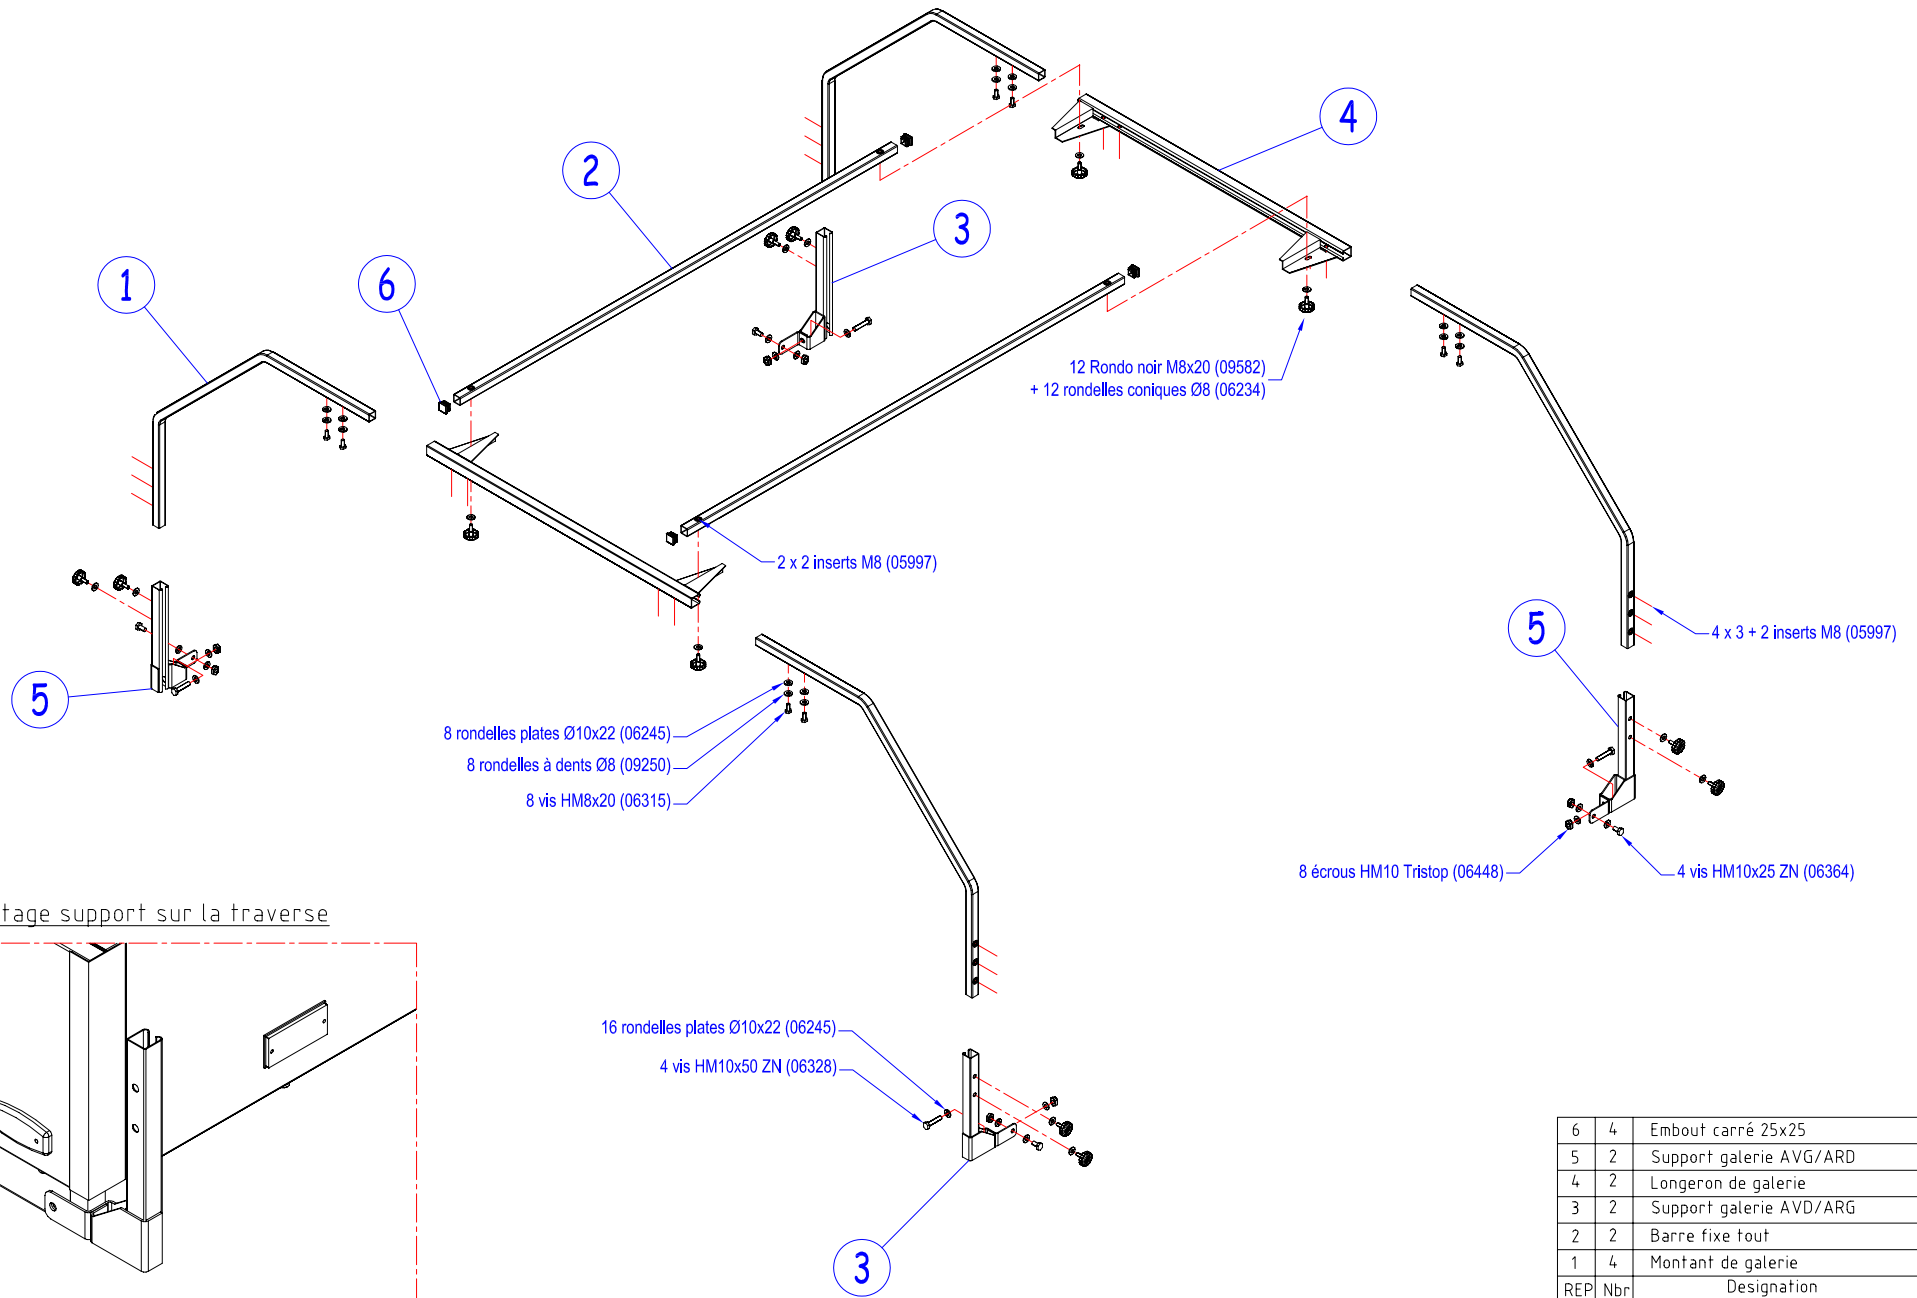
4

2

3

1

6

12 Rondo noir M8x20 (09582)
+ 12 rondelles coniques Ø8 (06234)

2 x 2 inserts M8 (05997)

5

5

4 x 3 + 2 inserts M8 (05997)

8 rondelles plates Ø10x22 (06245)
8 rondelles à dents Ø8 (09250)
8 vis HM8x20 (06315)

8 écrous HM10 Tristop (06448)

4 vis HM10x25 ZN (06364)

tage support sur la traverse

16 rondelles plates Ø10x22 (06245)
4 vis HM10x50 ZN (06328)

3

| 6 | 4 | Embout carré 25x25 |
|---|---|---|
| 5 | 2 | Support galerie AVG/ARD |
| 4 | 2 | Longeron de galerie |
| 3 | 2 | Support galerie AVD/ARG |
| 2 | 2 | Barre fixe tout |
| 1 | 4 | Montant de galerie |
| REP | Nbr | Designation |